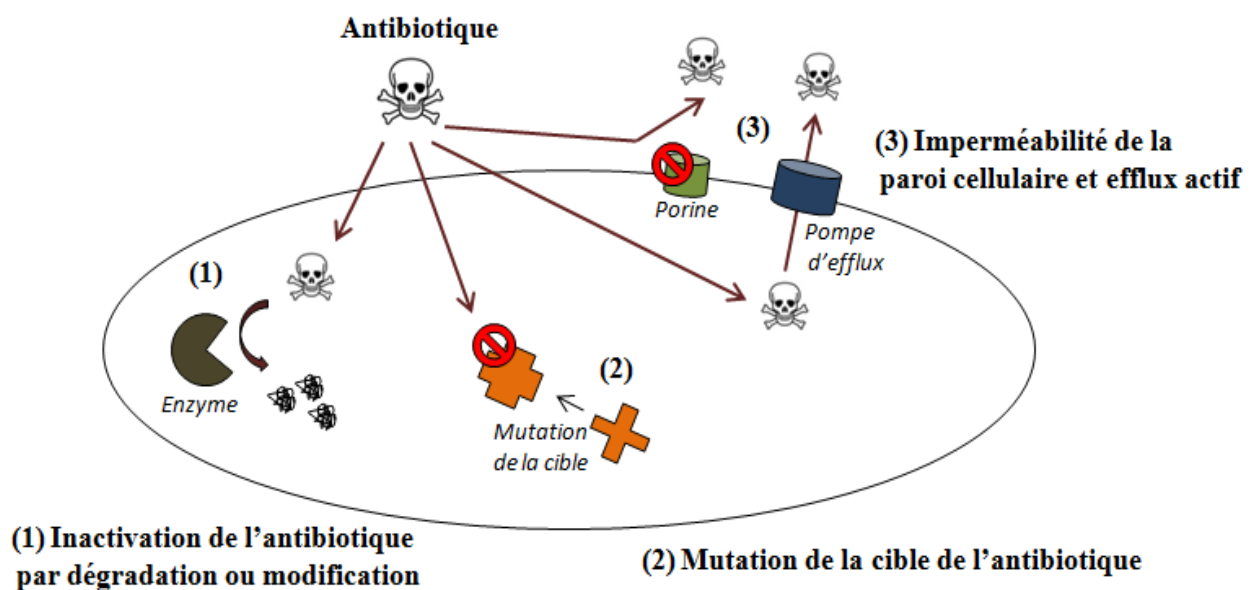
Antibiotique

(3)

(3) Imperméabilité de la paroi cellulaire et efflux actif

Porine

Pompe d'efflux

(1)

Enzyme

(2)

Mutation de la cible

(1) Inactivation de l'antibiotique par dégradation ou modification

(2) Mutation de la cible de l'antibiotique